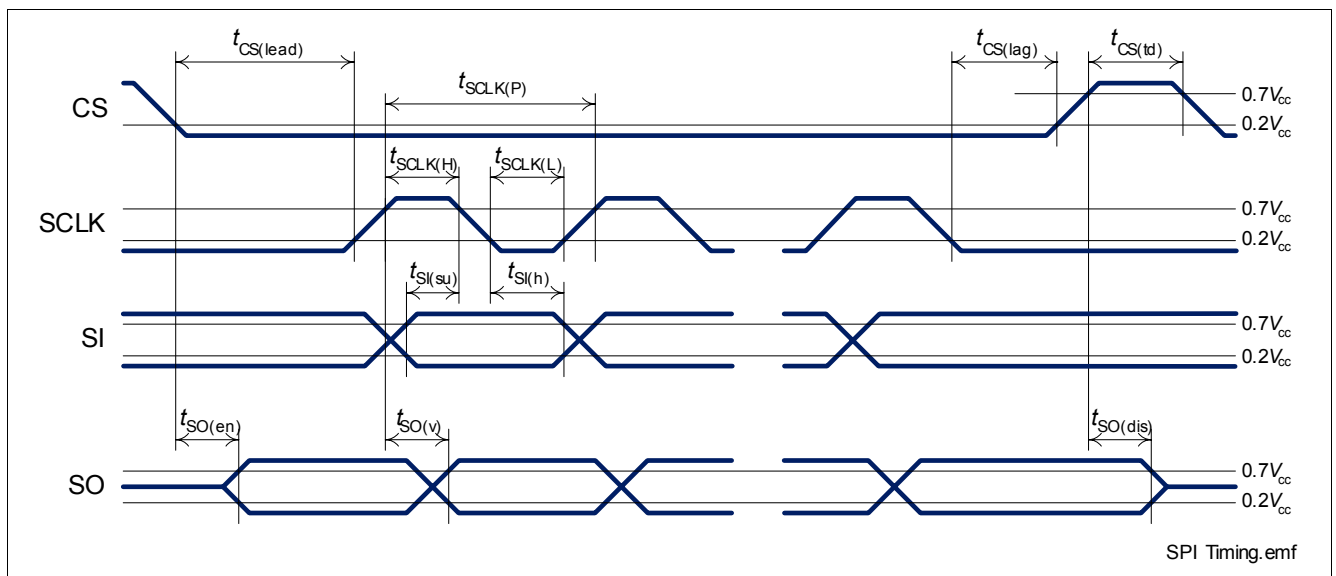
$t_{CS(lead)}$
$t_{CS(lag)}$
$t_{CS(td)}$
$t_{SCLK(P)}$
CS
$0.7V_{cc}$
$0.2V_{cc}$
$t_{SCLK(H)}$
$t_{SCLK(L)}$
SCLK
$0.7V_{cc}$
$0.2V_{cc}$
$t_{SI(su)}$
$t_{SI(h)}$
SI
$0.7V_{cc}$
$0.2V_{cc}$
$t_{SO(en)}$
$t_{SO(v)}$
$t_{SO(dis)}$
SO
$0.7V_{cc}$
$0.2V_{cc}$
SPI Timing.emf